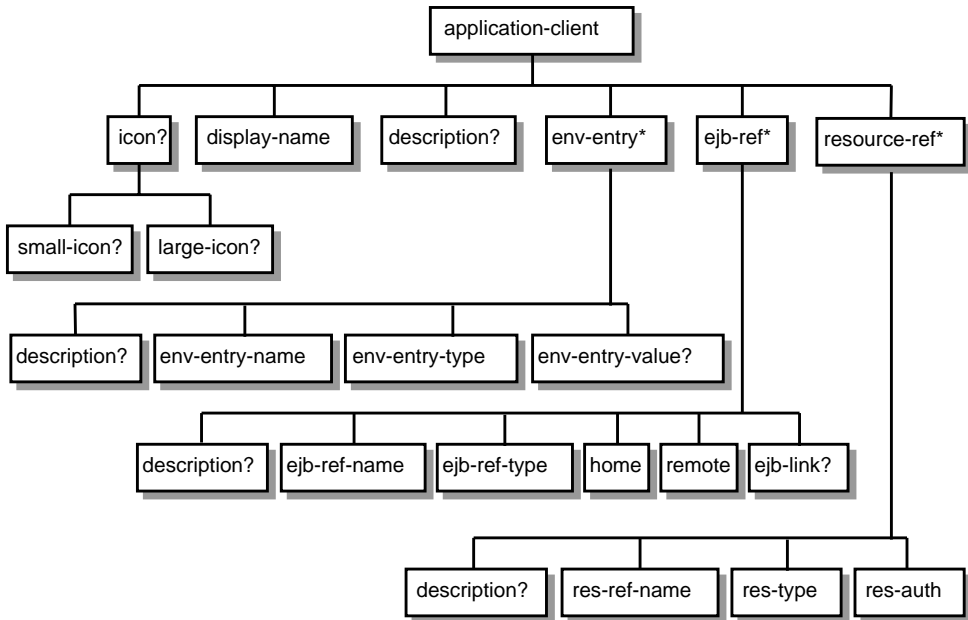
application-client

icon?

display-name

description?

env-entry*

ejb-ref*

resource-ref*

small-icon?

large-icon?

description?

env-entry-name

env-entry-type

env-entry-value?

description?

ejb-ref-name

ejb-ref-type

home

remote

ejb-link?

description?

res-ref-name

res-type

res-auth